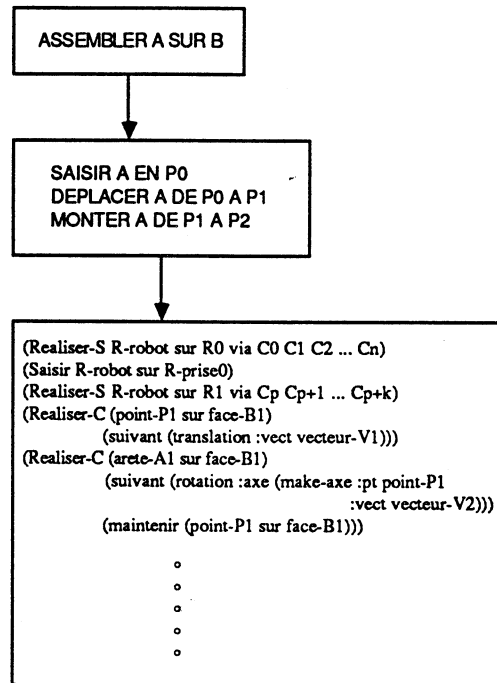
ASSEMBLER A SUR B

SAISIR A EN P0
DEPLACER A DE P0 A P1
MONTER A DE P1 A P2

(Realiser-S R-robot sur R0 via C0 C1 C2 ... Cn)
(Saisir R-robot sur R-prise0)
(Realiser-S R-robot sur R1 via Cp Cp+1 ... Cp+k)
(Realiser-C (point-P1 sur face-B1)
(suivant (translation :vect vecteur-V1)))
(Realiser-C (arete-A1 sur face-B1)
(suivant (rotation :axe (make-axe :pt point-P1
:vect vecteur-V2)))
(maintenir (point-P1 sur face-B1)))

o
o
o
o
o